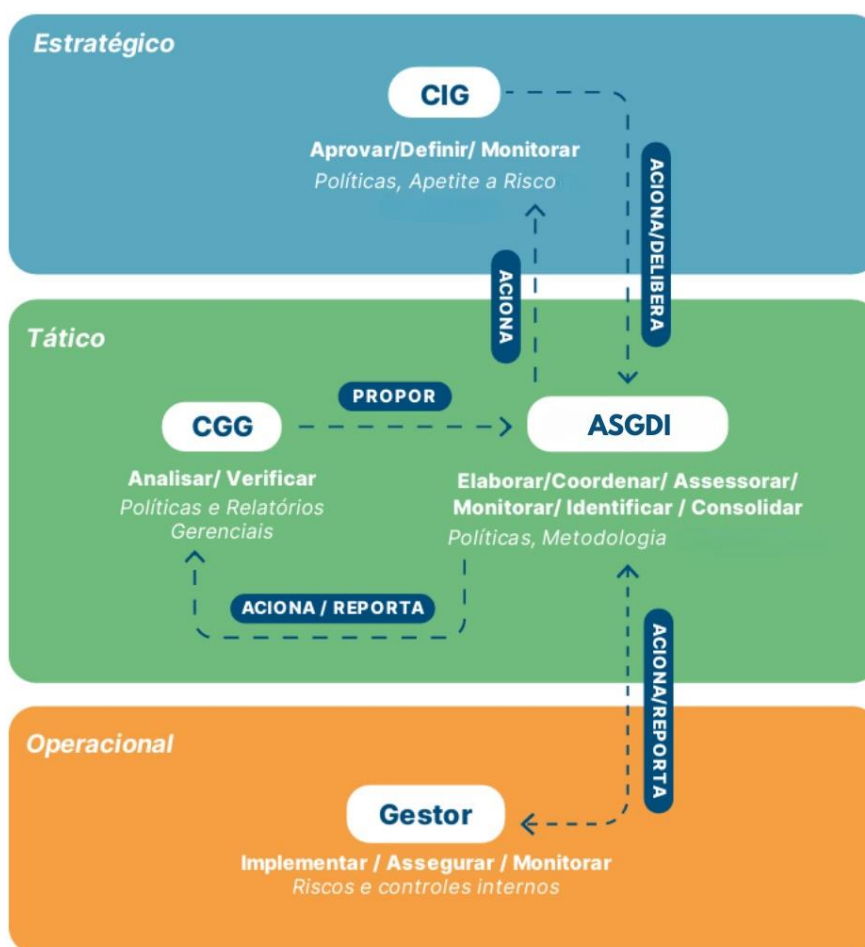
Estratégico

CIG

Aprovar/Definir/ Monitorar
Políticas, Apetite a Risco

ACIONA/DELIBERA

ACIONA

Tático

PROPOR

CGG

ASGDI

Analisar/ Verificar
Políticas e Relatórios Gerenciais

Elaborar/Coordenar/ Assessorar/ Monitorar/ Identificar / Consolidar
Políticas, Metodologia

ACIONA / REPORTA

ACIONA/REPORTA

Operacional

Gestor

Implementar / Assegurar / Monitorar
Riscos e controles internos